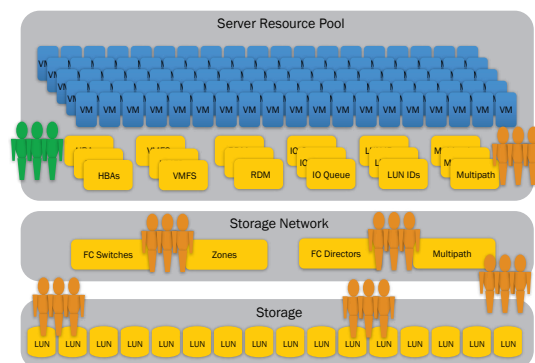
Server Resource Pool

VM VM VM VM VM VM VM VM VM VM VM VM VM VM VM VM VM

HBAs
VMFS
RDM
IO Queue
LUN IDs
Multipath

Storage Network

FC Switches
Zones
FC Directors
Multipath

Storage

LUN LUN LUN LUN LUN LUN LUN LUN LUN LUN LUN LUN LUN LUN LUN LUN LUN